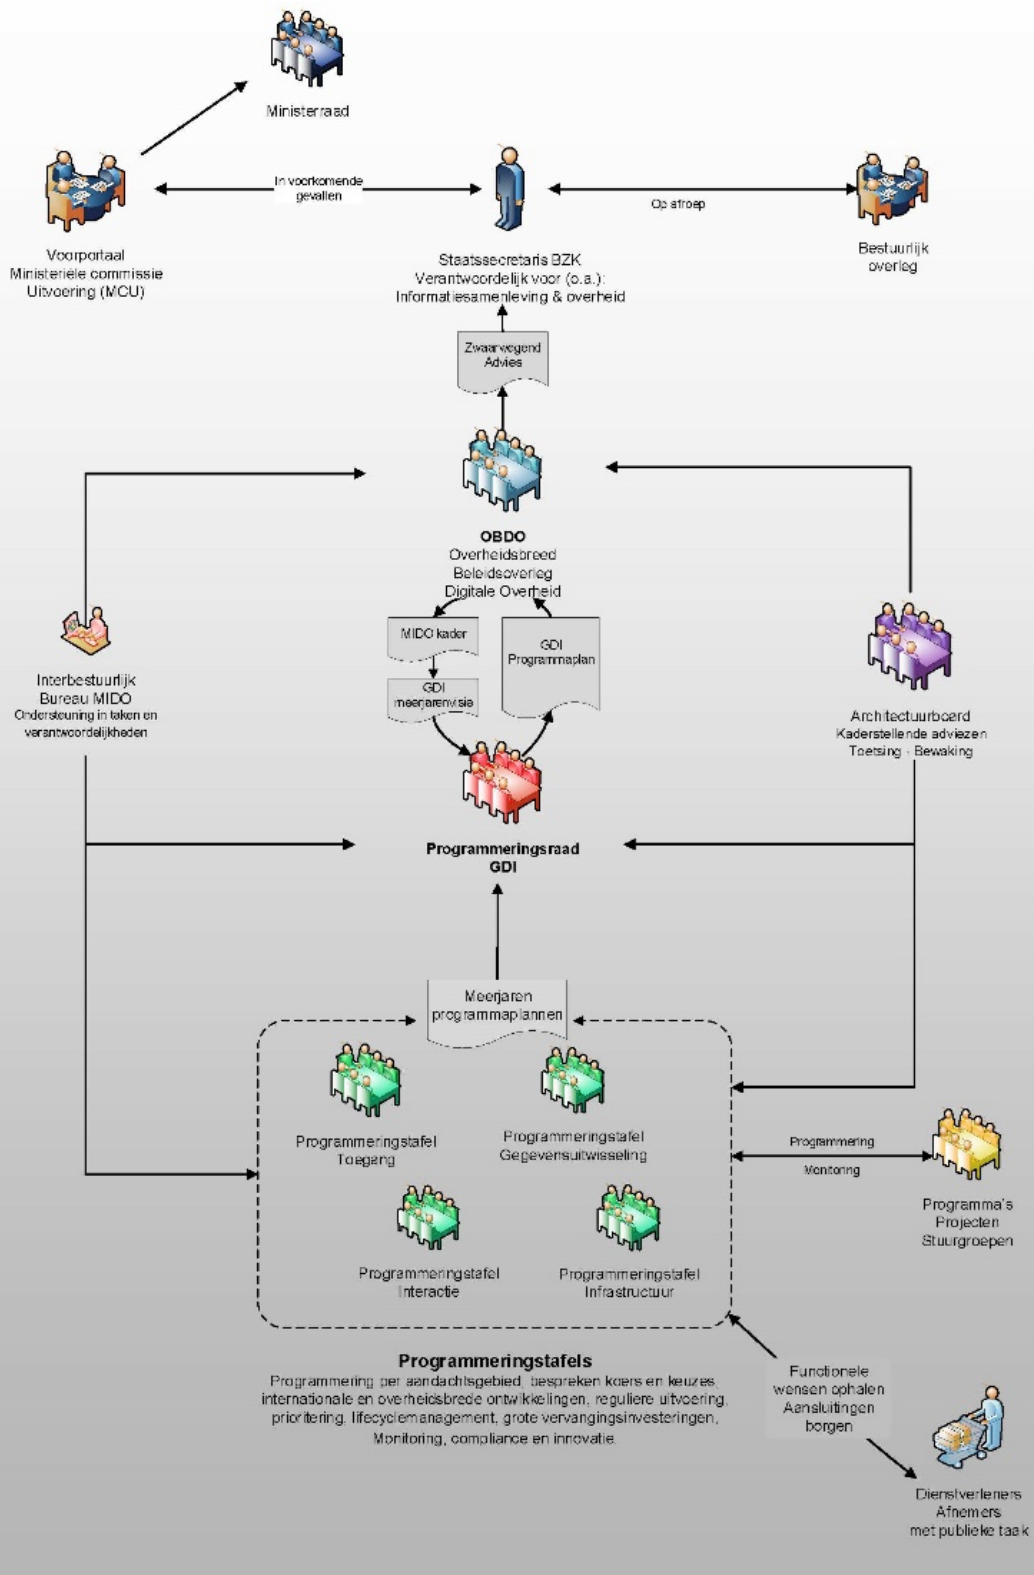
Ministerraad

In voorkomende gevallen

Op afroep

Voorportaal
Ministeriële commissie
Uitvoering (MCU)

Staatssecretaris BZK
Verantwoordelijk voor (o.a.):
Informatiesamenleving & overheid

Bestuurlijk overleg

Zwaarwegend Advies

OBDO
Overheidsbreed
Beleidsoverleg
Digitale Overheid

MIDO kader

GDI meerjarenvisie

GDI Programmaplan

Interbestuurlijk
Bureau MIDO
Ondersteuning in taken en verantwoordelijkheden

Architectuurboard
Kaderstellende adviezen
Toetsing - Bewaking

Programmeringsraad GDI

Meerjaren programmaplannen

Programmeringstafel Toegang

Programmeringstafel Gegevensuitwisseling

Programmering

Monitoring

Programma's
Projecten
Stuurgroepen

Programmeringstafel Interactie

Programmeringstafel Infrastructuur

Programmeringstafels
Programmering per aandachtsgebied, bespreken koers en keuzes, internationale en overheidsbrede ontwikkelingen, reguliere uitvoering, prioritering, lifecyclemanagement, grote vervangingsinvesteringen, Monitoring, compliance en innovatie

Functionele wensen ophalen
Aansluitingen borgen

Dienstverleners
Afnemers
met publieke taak